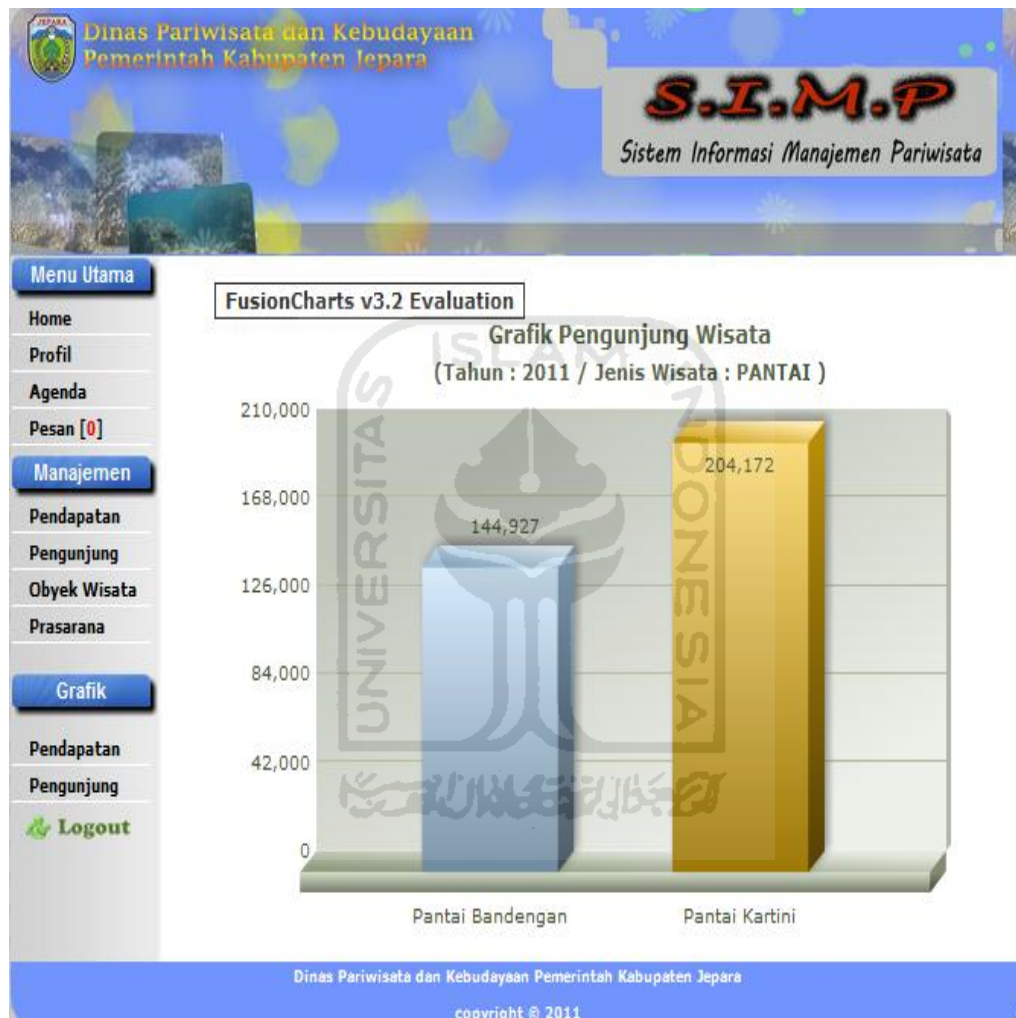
JEPARA

Dinas Pariwisata dan Kebudayaan
Pemerintah Kabupaten Jepara

S.I.M.P
Sistem Informasi Manajemen Pariwisata

Menu Utama
Home
Profil
Agenda
Pesan [0]

Manajemen
Pendapatan
Pengunjung
Obyek Wisata
Prasarana

Grafik
Pendapatan
Pengunjung
Logout

FusionCharts v3.2 Evaluation

Grafik Pengunjung Wisata
(Tahun : 2011 / Jenis Wisata : PANTAI )

210,000
168,000
126,000
84,000
42,000
0

144,927
204,172

Pantai Bandengan
Pantai Kartini

UNIVERSITAS ISLAM INDONESIA

Dinas Pariwisata dan Kebudayaan Pemerintah Kabupaten Jepara
copyright © 2011